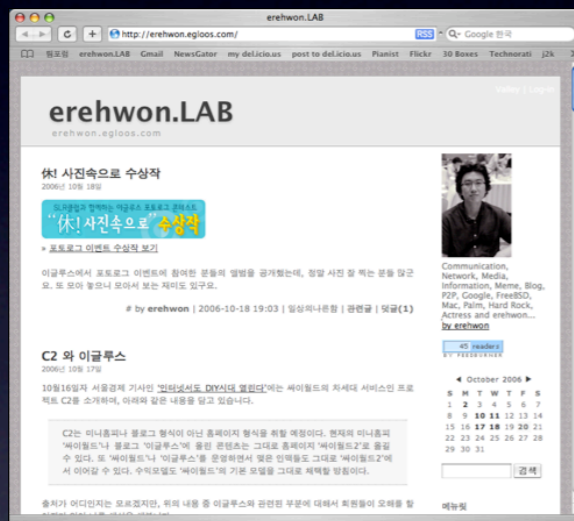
erehwon.LAB

http://erehwon.egloos.com/ RSS Google 한국

북마크 erehwon.LAB Gmail NewsGator my del.icio.us post to del.icio.us Pianist Flickr 30 Boxes Technorati j2k

Valley | Log-in

erehwon.LAB

erehwon.egloos.com

休! 사진속으로 수상작

2006년 10월 18일

도자클럽과 함께하는 이글루스 포토로그 콘테스트
休! 사진속으로 수상작

» 포토로그 이벤트 수상작 보기

이글루스에서 포토로그 이벤트에 참여한 분들의 앨범을 공개했는데, 정말 사진 잘 찍는 분들 많군요. 또 모아 놓으니 모아서 보는 재미도 있구요.

# by erehwon | 2006-10-18 19:03 | 일상의나른함 | 관련글 | 덧글(1)

C2 와 이글루스

2006년 10월 17일

10월16일자 서울경제 기사인 '인터넷서도 DIY시대 열린다'에는 싸이월드의 차세대 서비스인 프로젝트 C2를 소개하며, 아래와 같은 내용을 담고 있습니다.

C2는 미니홈피나 블로그 형식에 국한되지 않는 홈페이지 형식을 취할 예정이다. 현재의 미니홈피 '싸이월드'나 블로그 '이글루스'에 올린 콘텐츠는 그대로 홈페이지 '싸이월드2'로 옮길 수 있다. 또 '싸이월드'나 '이글루스'를 운영하면서 맺은 인맥들도 그대로 '싸이월드2'에서 이어갈 수 있다. 수익모델도 '싸이월드'의 기본 모델을 그대로 채택할 방침이다.

솔직히 어디인지는 모르겠지만, 위의 내용 중 이글루스와 관련된 부분에 대해서 회원들이 오해를 할

Communication, Network, Media, Information, Meme, Blog, P2P, Google, FreeBSD, Mac, Palm, Hard Rock, Actress and erehwon...
by erehwon

45 readers
BY FEEDBURNER

◄ October 2006 ►

| S | M | T | W | T | F | S |
|---|---|---|---|---|---|---|
| 1 | 2 | 3 | 4 | 5 | 6 | 7 |
| 8 | 9 | 10 | 11 | 12 | 13 | 14 |
| 15 | 16 | 17 | 18 | 19 | 20 | 21 |
| 22 | 23 | 24 | 25 | 26 | 27 | 28 |
| 29 | 30 | 31 | | | | |

검색

메뉴릿